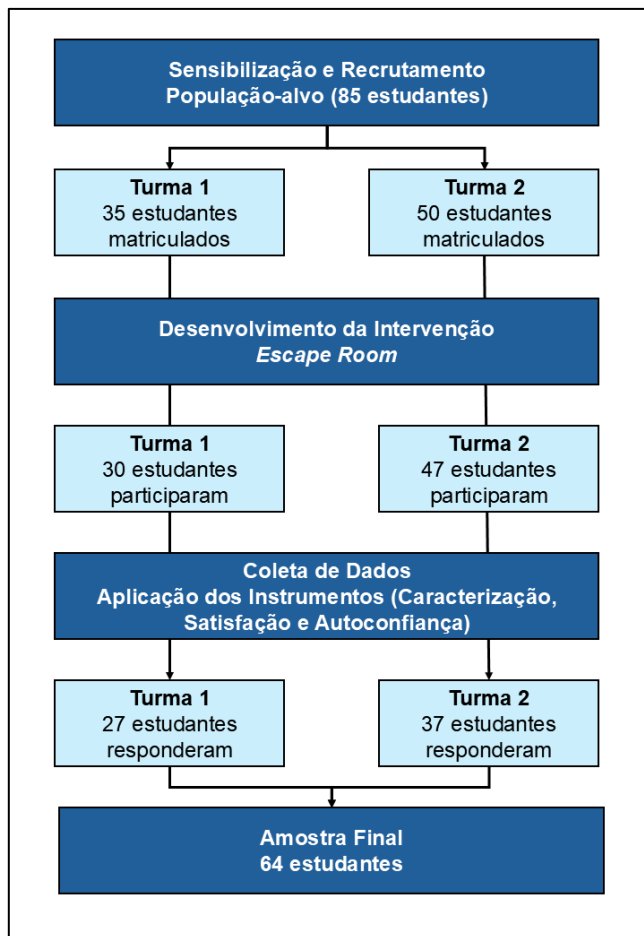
Sensibilização e Recrutamento
População-alvo (85 estudantes)

Turma 1
35 estudantes matriculados

Turma 2
50 estudantes matriculados

Desenvolvimento da Intervenção
*Escape Room*

Turma 1
30 estudantes participaram

Turma 2
47 estudantes participaram

Coleta de Dados
Aplicação dos Instrumentos (Caracterização, Satisfação e Autoconfiança)

Turma 1
27 estudantes responderam

Turma 2
37 estudantes responderam

Amostra Final
64 estudantes